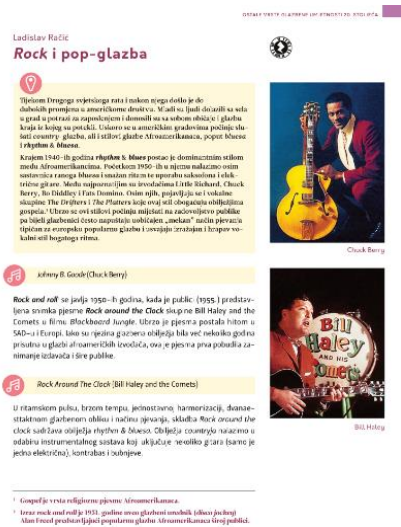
OSTALE VRSTE GLAZBE NE UMJETNIČKE ZNAČAJKE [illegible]

Ladislav Račić

Rock i pop-glazba

Tijekom Drugoga svjetskoga rata i nakon njega došlo je do dubokih promjena u američkome društvu. Mladi su ljudi dolazili sa sela u grad u potrazi za zaposlenjem i donosili su sa sobom običaje i glazbu kraja iz kojeg su potekli. Ustaro se u američkim gradovima počinje slušati country- glazba, ali i stilovi glazbe Afroamerikanaca, poput bluesa i rhythm & bluesa.

Krajem 1940.-ih godina rhythm & blues postaje je dominantnim stilom među Afroamerikancima. Početkom 1950.-ih u njemu nalazimo osim sastavnica ranoga bluesa i snažan ritam te uporabu saksofona i električne gitare. Među najpoznatijim su izvođačima Little Richard, Chuck Berry, Bo Diddley i Fats Domino. Osim njih, pojavljuju se i vokalne skupine The Drifters i The Platters koje svoj stil obogaćuju obilježjima gospela.¹ Ubrzo se ovi stilovi počinju miješati na zadovoljstvo publike po bijeli glazbenici često naputštaju uobičajen „meken" način pjevanja tipičan za europsku popularnu glazbu i usvajaju izražajan i hrapav vokalni stil bogatiga ritma.

Chuck Berry

Johnny B. Goode (Chuck Berry)

Rock and roll se javlja 1950.-ih godina, kada je public (1955.) predstavljena snimka pjesme Rock around the Clock skupine Bill Haley and the Comets u filmu Blackboard Jungle. Ubrzo je pjesma postala hitom u SAD-u i Europi. Iako su tvorci glazbeno obilježja bila već nekoliko godina prisutna u glazbi afroameričkih izvođača, ova je pjesma prva pobudila zanimanje izdavača i šire publike.

Rock Around The Clock (Bill Haley and the Comets)

U ritamskom pulsu, brzom tempu, jednostavnoj harmonizaciji, dvanaestaktnom glazbenom obliku i načinu pjevanja, skladba Rock around the clock sadržava obilježja rhythm & bluesa. Obilježja countryja nalazimo u odabiru instrumentalnog sastava koji uključuje nekoliko gitara (samo je jedna električna), kontrabas i bubnjeve.

Bill Haley

¹ Gospel je vrsta religiozne pjesme Afroamerikanaca.
² Izraz rock and roll je 1951. godine uveo glazbeni urednik (disc jockey) Alan Freed predstavljajući popularnu glazbu Afroamerikanaca široj publici.